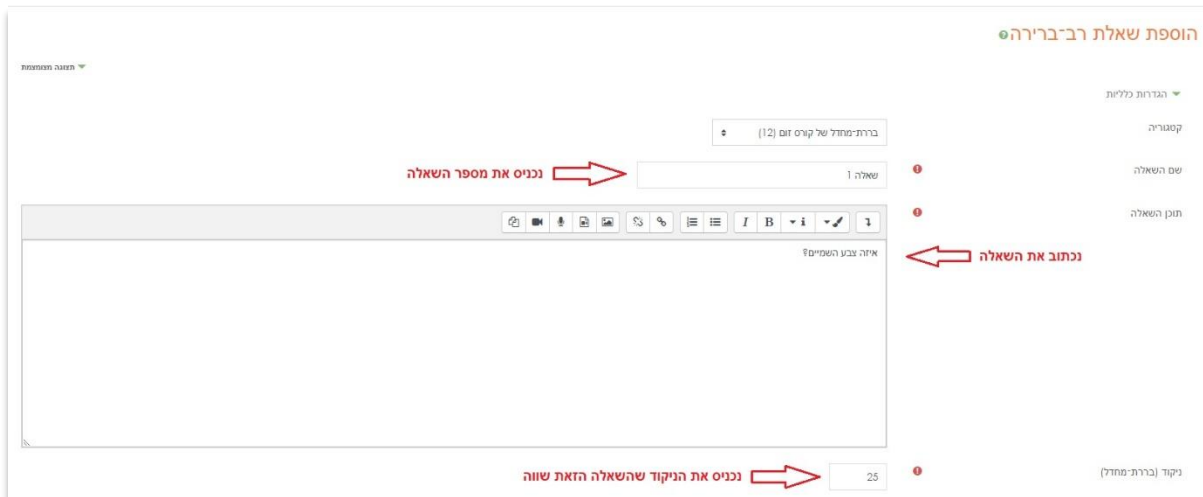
הוספת שאלת רב-ברירה

תצוגה מצומצמת

הגדרות כלליות

קטגוריה
ברירת-מחדל של קורס זום (12)

שם השאלה
שאלה 1
נכניס את מספר השאלה

תוכן השאלה
איזה צבע השמיים?
נכתוב את השאלה

ניקוד (ברירת-מחדל)
25
נכניס את הניקוד שהשאלה הזאת שווה